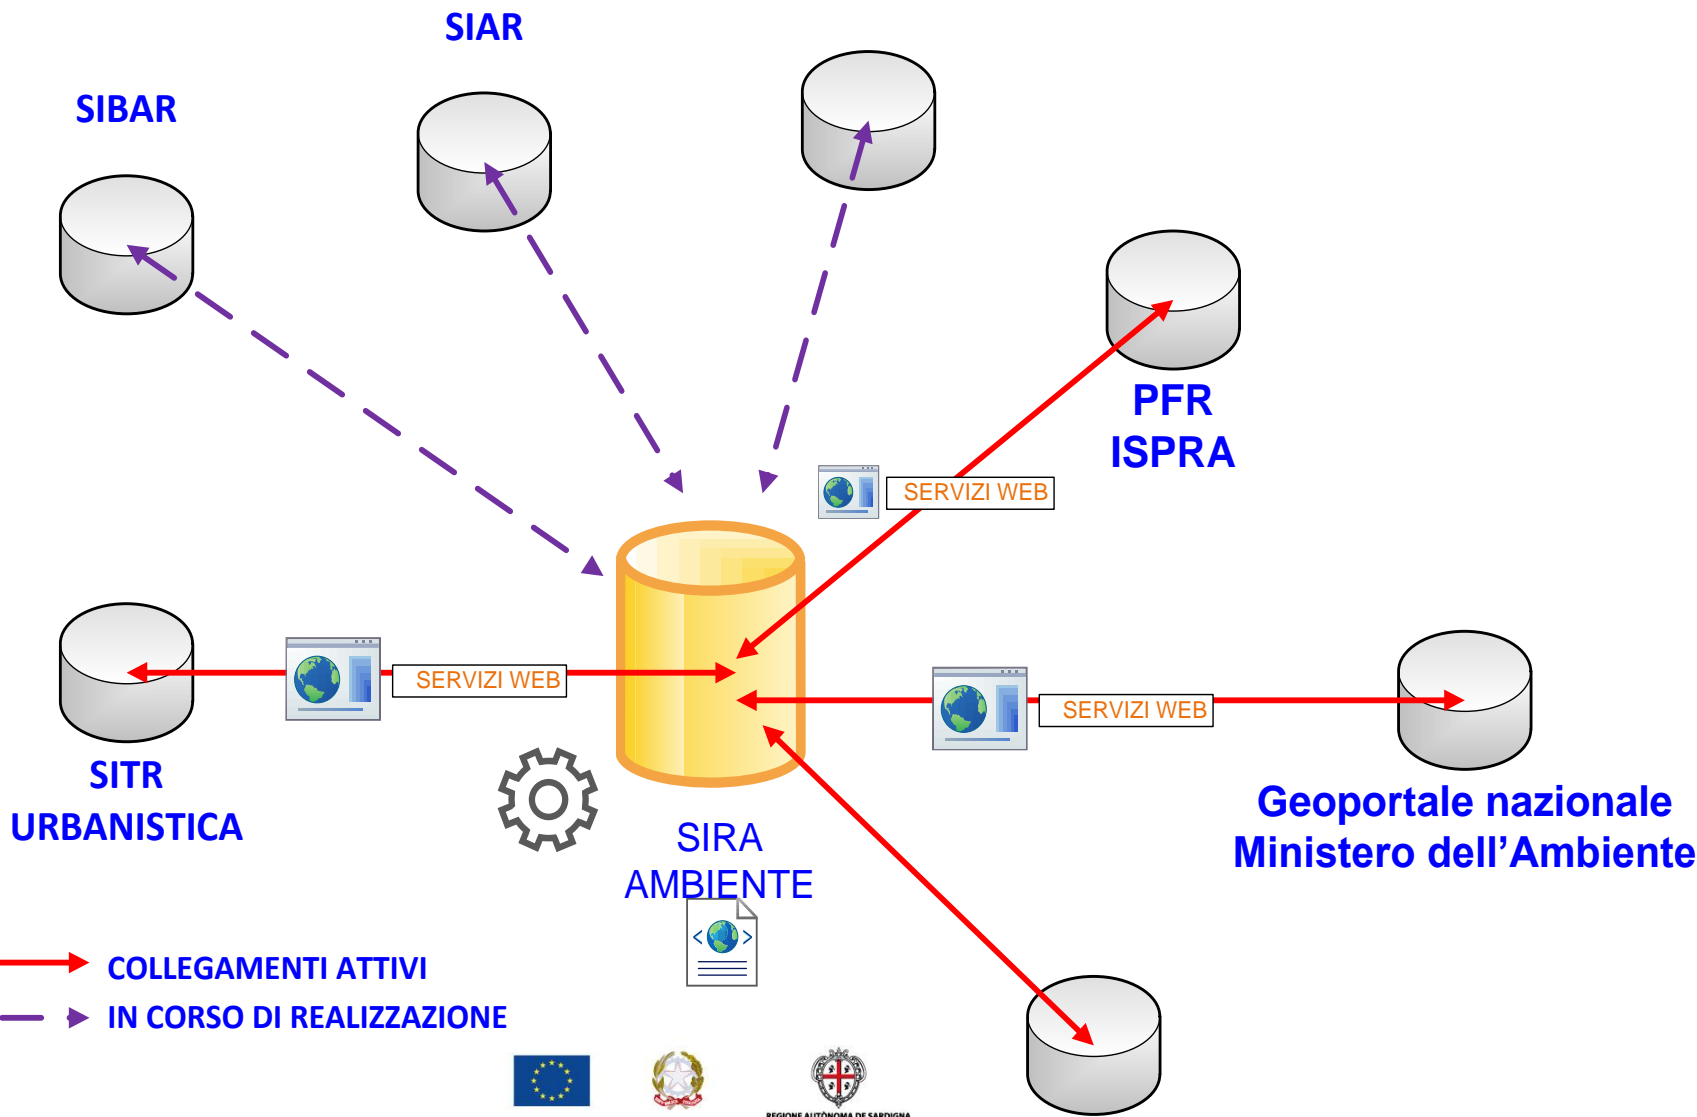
SIAR

SIBAR

PFR
ISPRA

SERVIZI WEB

SERVIZI WEB

SERVIZI WEB

SITR
URBANISTICA

SIRA
AMBIENTE

Geoportale nazionale
Ministero dell'Ambiente

COLLEGAMENTI ATTIVI

IN CORSO DI REALIZZAZIONE

REGIONE AUTÒNOMA DE SARDIGNA